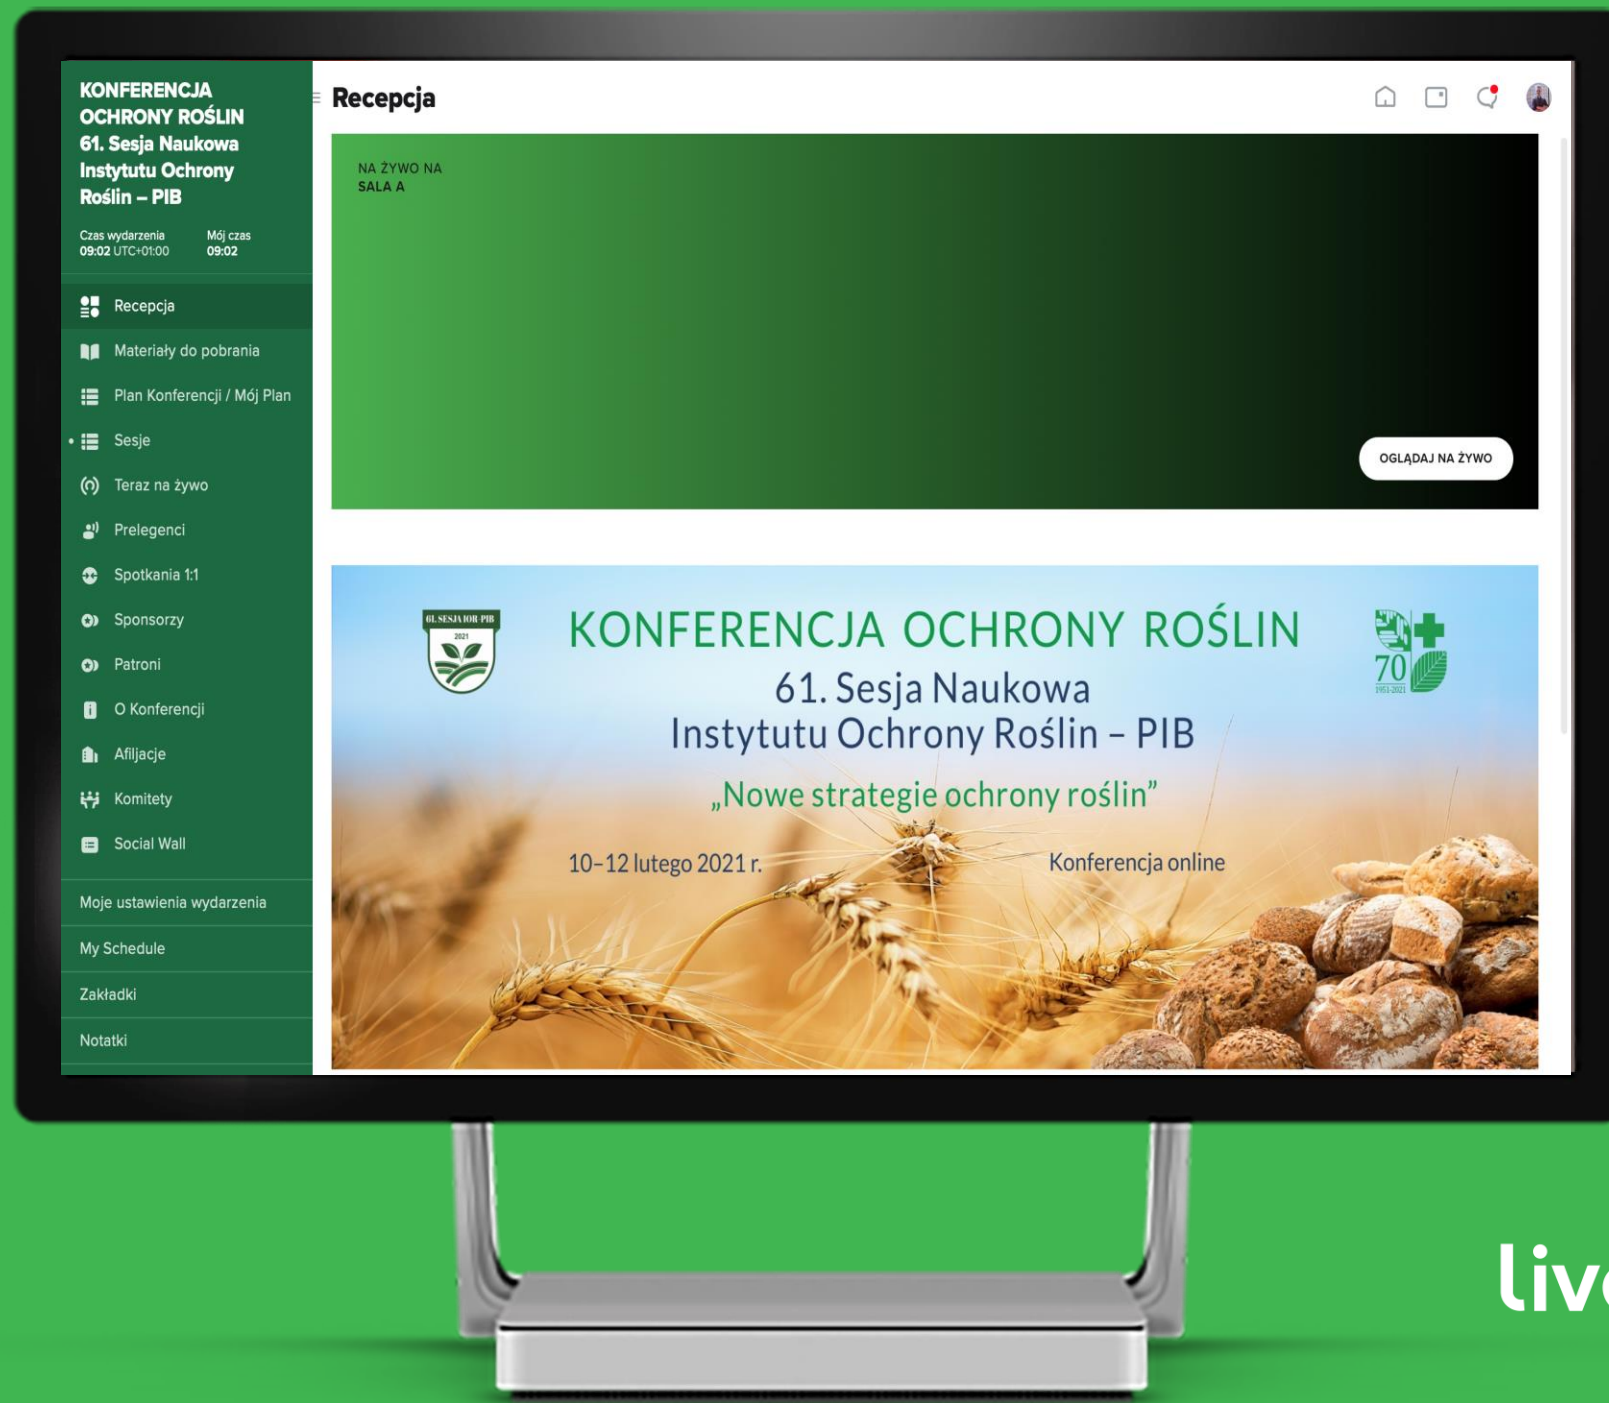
KONFERENCJA OCHRONY ROŚLIN 61. Sesja Naukowa Instytutu Ochrony Roślin – PIB

Czas wydarzenia
09:02 UTC+01:00

Mój czas
09:02

Recepcja
Materiały do pobrania
Plan Konferencji / Mój Plan
Sesje
Teraz na żywo
Prelegenci
Spotkania 1:1
Sponsorzy
Patroni
O Konferencji
Afiljacje
Komitety
Social Wall

Moje ustawienia wydarzenia
My Schedule
Zakładki
Notatki

Recepcja

NA ŻYWO NA
SALA A

OGLĄDAJ NA ŻYWO

61. SESJA IOR PIB
2021

KONFERENCJA OCHRONY ROŚLIN
61. Sesja Naukowa
Instytutu Ochrony Roślin – PIB
„Nowe strategie ochrony roślin"

70
1951-2021

10–12 lutego 2021 r.
Konferencja online

liv